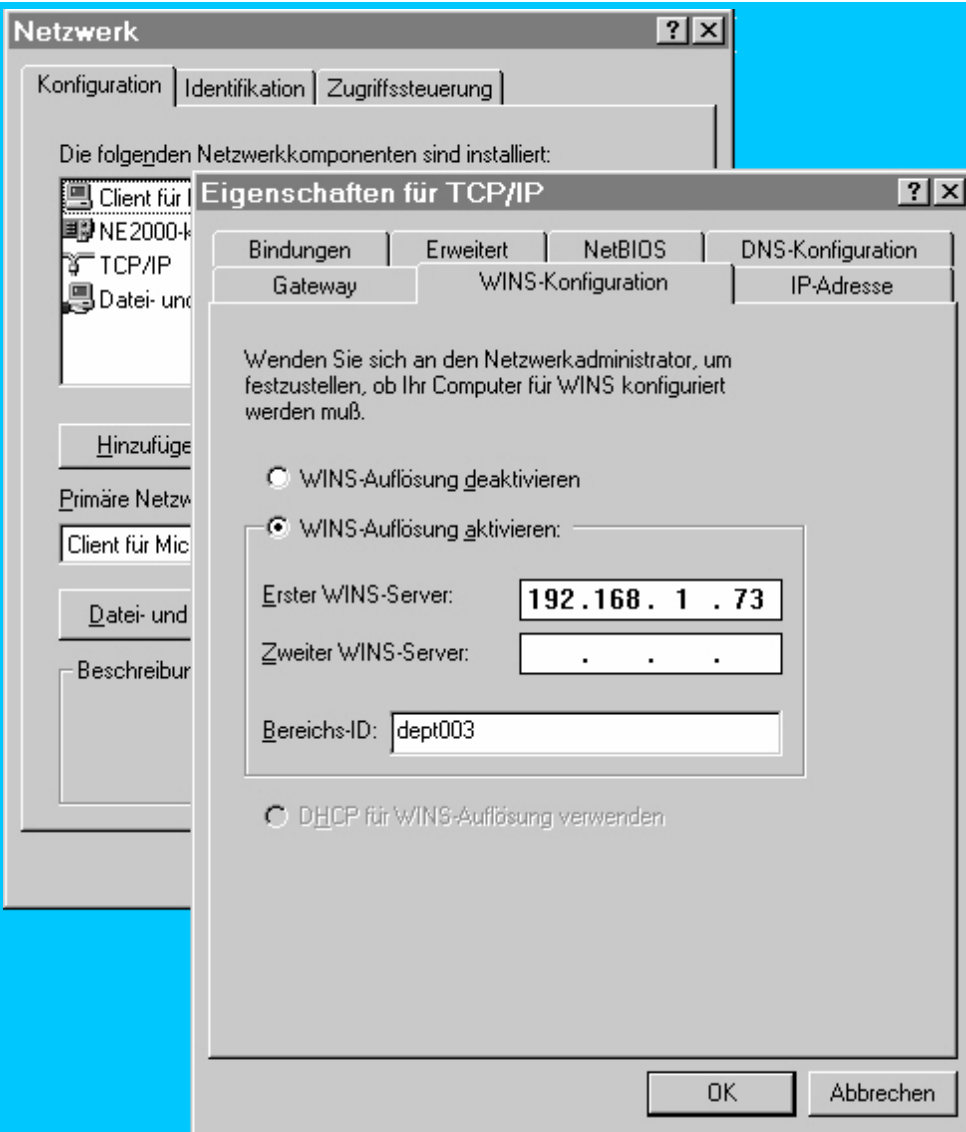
Netzwerk

?
X

Konfiguration
Identifikation
Zugriffssteuerung

Die folgenden Netzwerkkomponenten sind installiert:

Client für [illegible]
NE2000-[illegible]
TCP/IP
Datei- und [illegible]

Hinzufüge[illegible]

Primäre Netzw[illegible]

Client für Mic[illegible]

Datei- und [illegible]

Beschreibun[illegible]

Eigenschaften für TCP/IP

?
X

Bindungen
Erweitert
NetBIOS
DNS-Konfiguration
Gateway
WINS-Konfiguration
IP-Adresse

Wenden Sie sich an den Netzwerkadministrator, um festzustellen, ob Ihr Computer für WINS konfiguriert werden muß.

WINS-Auflösung deaktivieren

WINS-Auflösung aktivieren:

Erster WINS-Server: 192.168. 1 .73

Zweiter WINS-Server: . . .

Bereichs-ID: dept003

DHCP für WINS-Auflösung verwenden

OK
Abbrechen